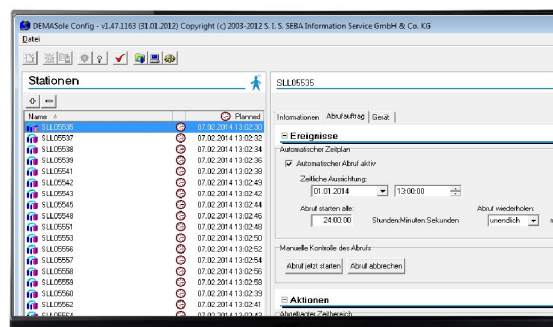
DEMASole Config - v1.47.1163 (31.01.2012) Copyright (c) 2003-2012 S. I. S. SEBA Information Service GmbH & Co. KG

Datei

Stationen

| Name | Planned |
|---|---|
| SLL05535 | 07.02.2014 13:02:30 |
| SLL05537 | 07.02.2014 13:02:32 |
| SLL05538 | 07.02.2014 13:02:34 |
| SLL05539 | 07.02.2014 13:02:36 |
| SLL05541 | 07.02.2014 13:02:38 |
| SLL05542 | 07.02.2014 13:02:49 |
| SLL05543 | 07.02.2014 13:02:42 |
| SLL05545 | 07.02.2014 13:02:44 |
| SLL05548 | 07.02.2014 13:02:46 |
| SLL05551 | 07.02.2014 13:02:48 |
| SLL05553 | 07.02.2014 13:02:50 |
| SLL05556 | 07.02.2014 13:02:52 |
| SLL05557 | 07.02.2014 13:02:54 |
| SLL05558 | 07.02.2014 13:02:56 |
| SLL05559 | 07.02.2014 13:02:58 |
| SLL05560 | 07.02.2014 13:02:39 |
| SLL05562 | 07.02.2014 13:02:41 |
| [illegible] | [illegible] |

SLL05535

Informationen Abrufauftrag Gerät

Ereignisse

Automatischer Zeitplan

Automatischer Abruf aktiv

Zeitliche Ausrichtung:

01.01.2014 13:00:00

Abruf starten alle:

24:00:00 Stunden:Minuten:Sekunden

Abruf wiederholen:

unendlich

Manuelle Kontrolle des Abrufs

Abruf jetzt starten Abruf abbrechen

Aktionen

Abhängiger Zeitbereich